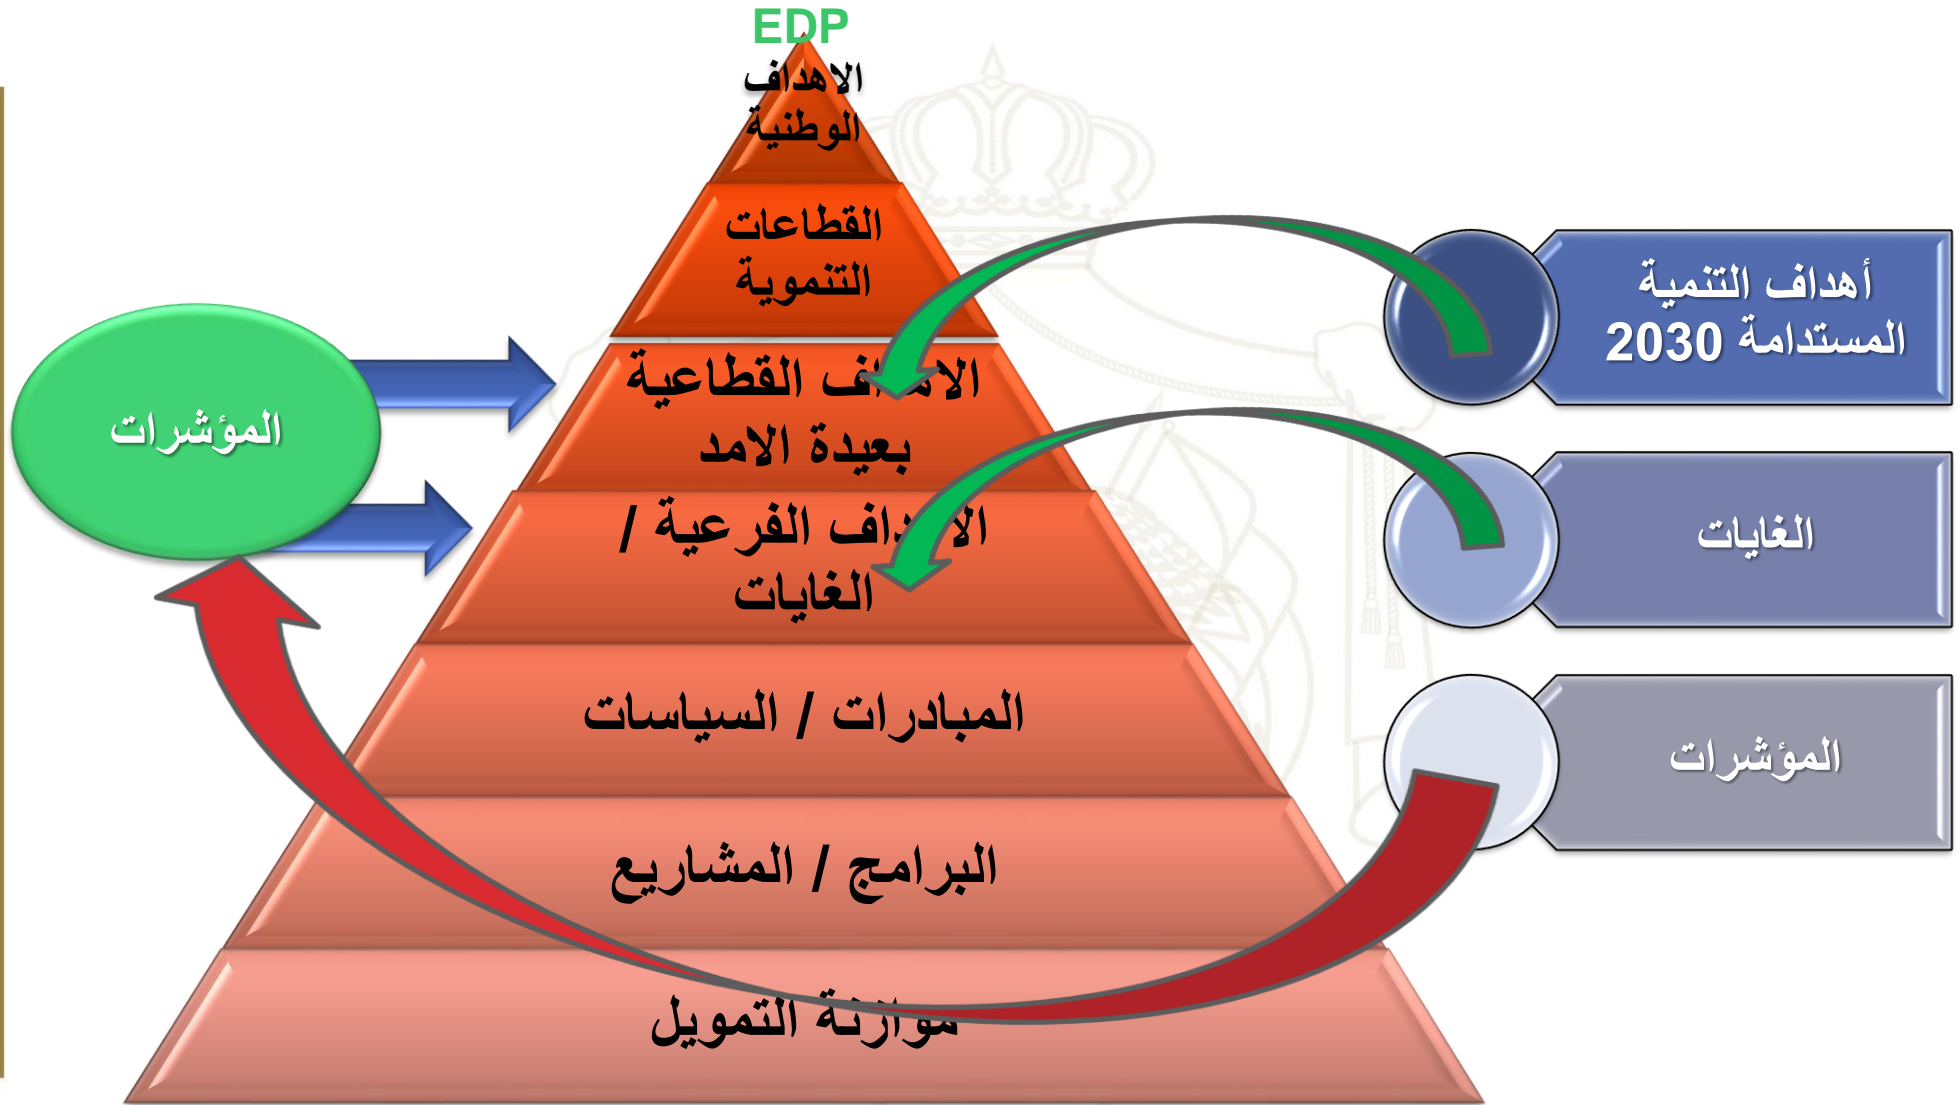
EDP

الاهداف الوطنية

القطاعات التنموية

الاهداف القطاعية بعيدة الامد

الاهداف الفرعية / الغايات

المبادرات / السياسات

البرامج / المشاريع

موازنة التمويل

المؤشرات

أهداف التنمية المستدامة 2030

الغايات

المؤشرات